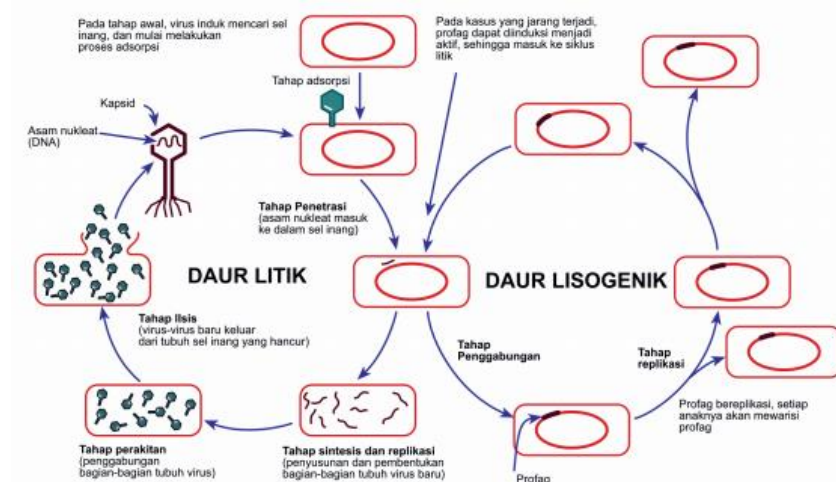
Pada tahap awal, virus induk mencari sel inang, dan mulai melakukan proses adsorpsi

Pada kasus yang jarang terjadi, profag dapat diinduksi menjadi aktif, sehingga masuk ke siklus litik

Tahap adsorpsi

Kapsid

Asam nukleat (DNA)

Tahap Penetrasi (asam nukleat masuk ke dalam sel inang)

DAUR LITIK

DAUR LISOGENIK

Tahap lisis (virus-virus baru keluar dari tubuh sel inang yang hancur)

Tahap Penggabungan

Tahap replikasi

Profag bereplikasi, setiap anaknya akan mewarisi profag

Tahap perakitan (penggabungan bagian-bagian tubuh virus)

Tahap sintesis dan replikasi (penyusunan dan pembentukan bagian-bagian tubuh virus baru)

Profag